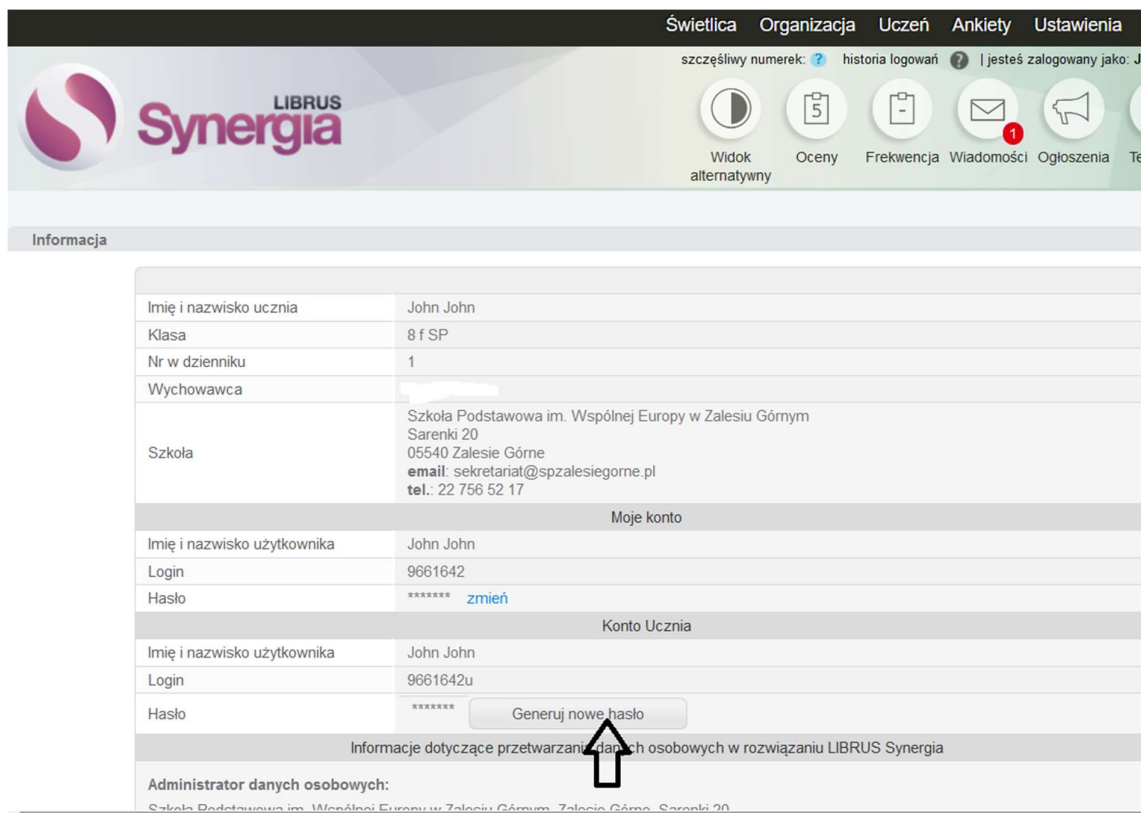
Świetlica Organizacja Uczeń Ankiety Ustawienia

szczęśliwy numerek: ? historia logowań ? | jesteś zalogowany jako: J

LIBRUS Synergia

Widok alternatywny Oceny Frekwencja Wiadomości 1 Ogłoszenia Te

Informacja

| | |
|---|---|
| Imię i nazwisko ucznia | John John |
| Klasa | 8 f SP |
| Nr w dzienniku | 1 |
| Wychowawca | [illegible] |
| Szkoła | Szkoła Podstawowa im. Wspólnej Europy w Zalesiu Górnym<br>Sarenki 20<br>05540 Zalesie Górne<br>**email**: sekretariat@spzalesiegorne.pl<br>**tel.**: 22 756 52 17 |
| Moje konto | |
| Imię i nazwisko użytkownika | John John |
| Login | 9661642 |
| Hasło | ******* zmień |
| Konto Ucznia | |
| Imię i nazwisko użytkownika | John John |
| Login | 9661642u |
| Hasło | ******* Generuj nowe hasło |

Informacje dotyczące przetwarzan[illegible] osobowych w rozwiązaniu LIBRUS Synergia

**Administrator danych osobowych:**

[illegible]